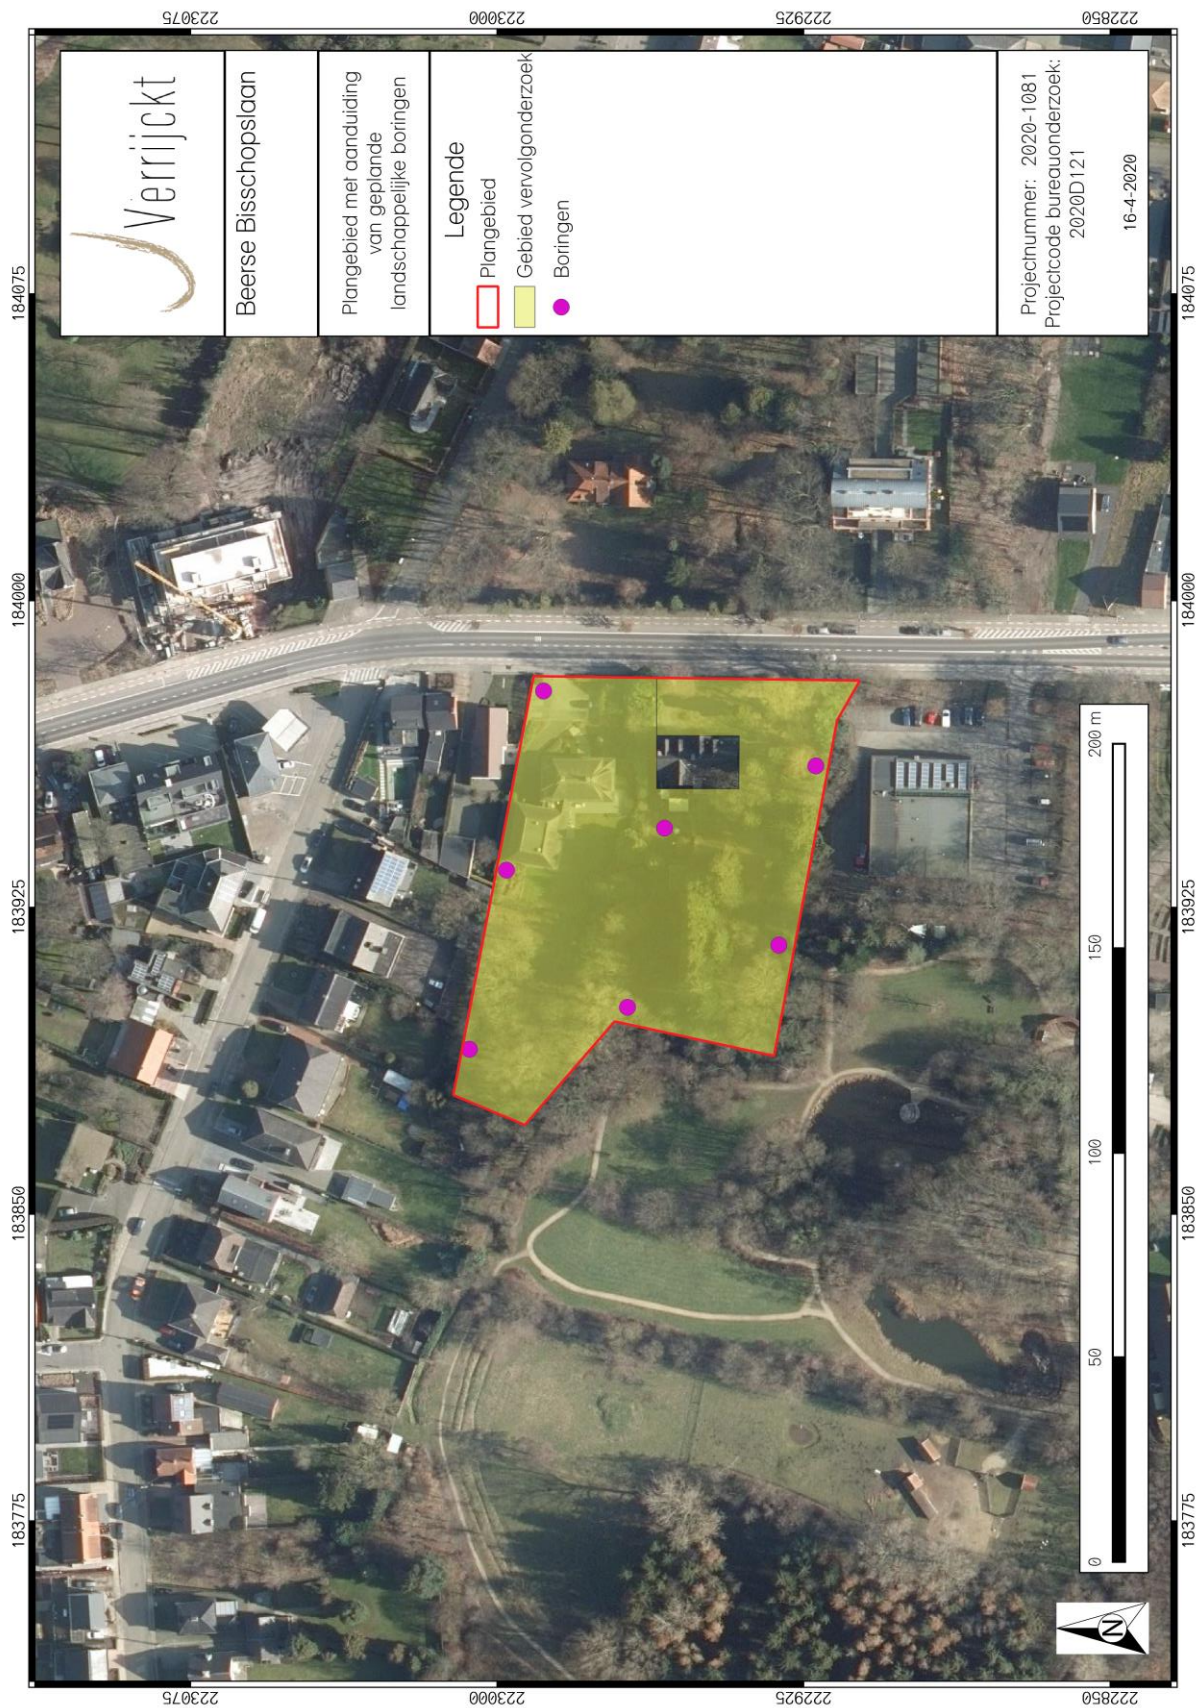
Verrijckt

Beerse Bisschopslaan

Plangebied met aanduiding van geplande landschappelijke boringen

Legende
Plangebied
Gebied vervolgonderzoek
Boringen

Projectnummer: 2020-1081
Projectcode bureauonderzoek: 2020D121

16-4-2020

223075
223000
222925
222850

184075
184000
183925
183850
183775

0
50
100
150
200 m

N